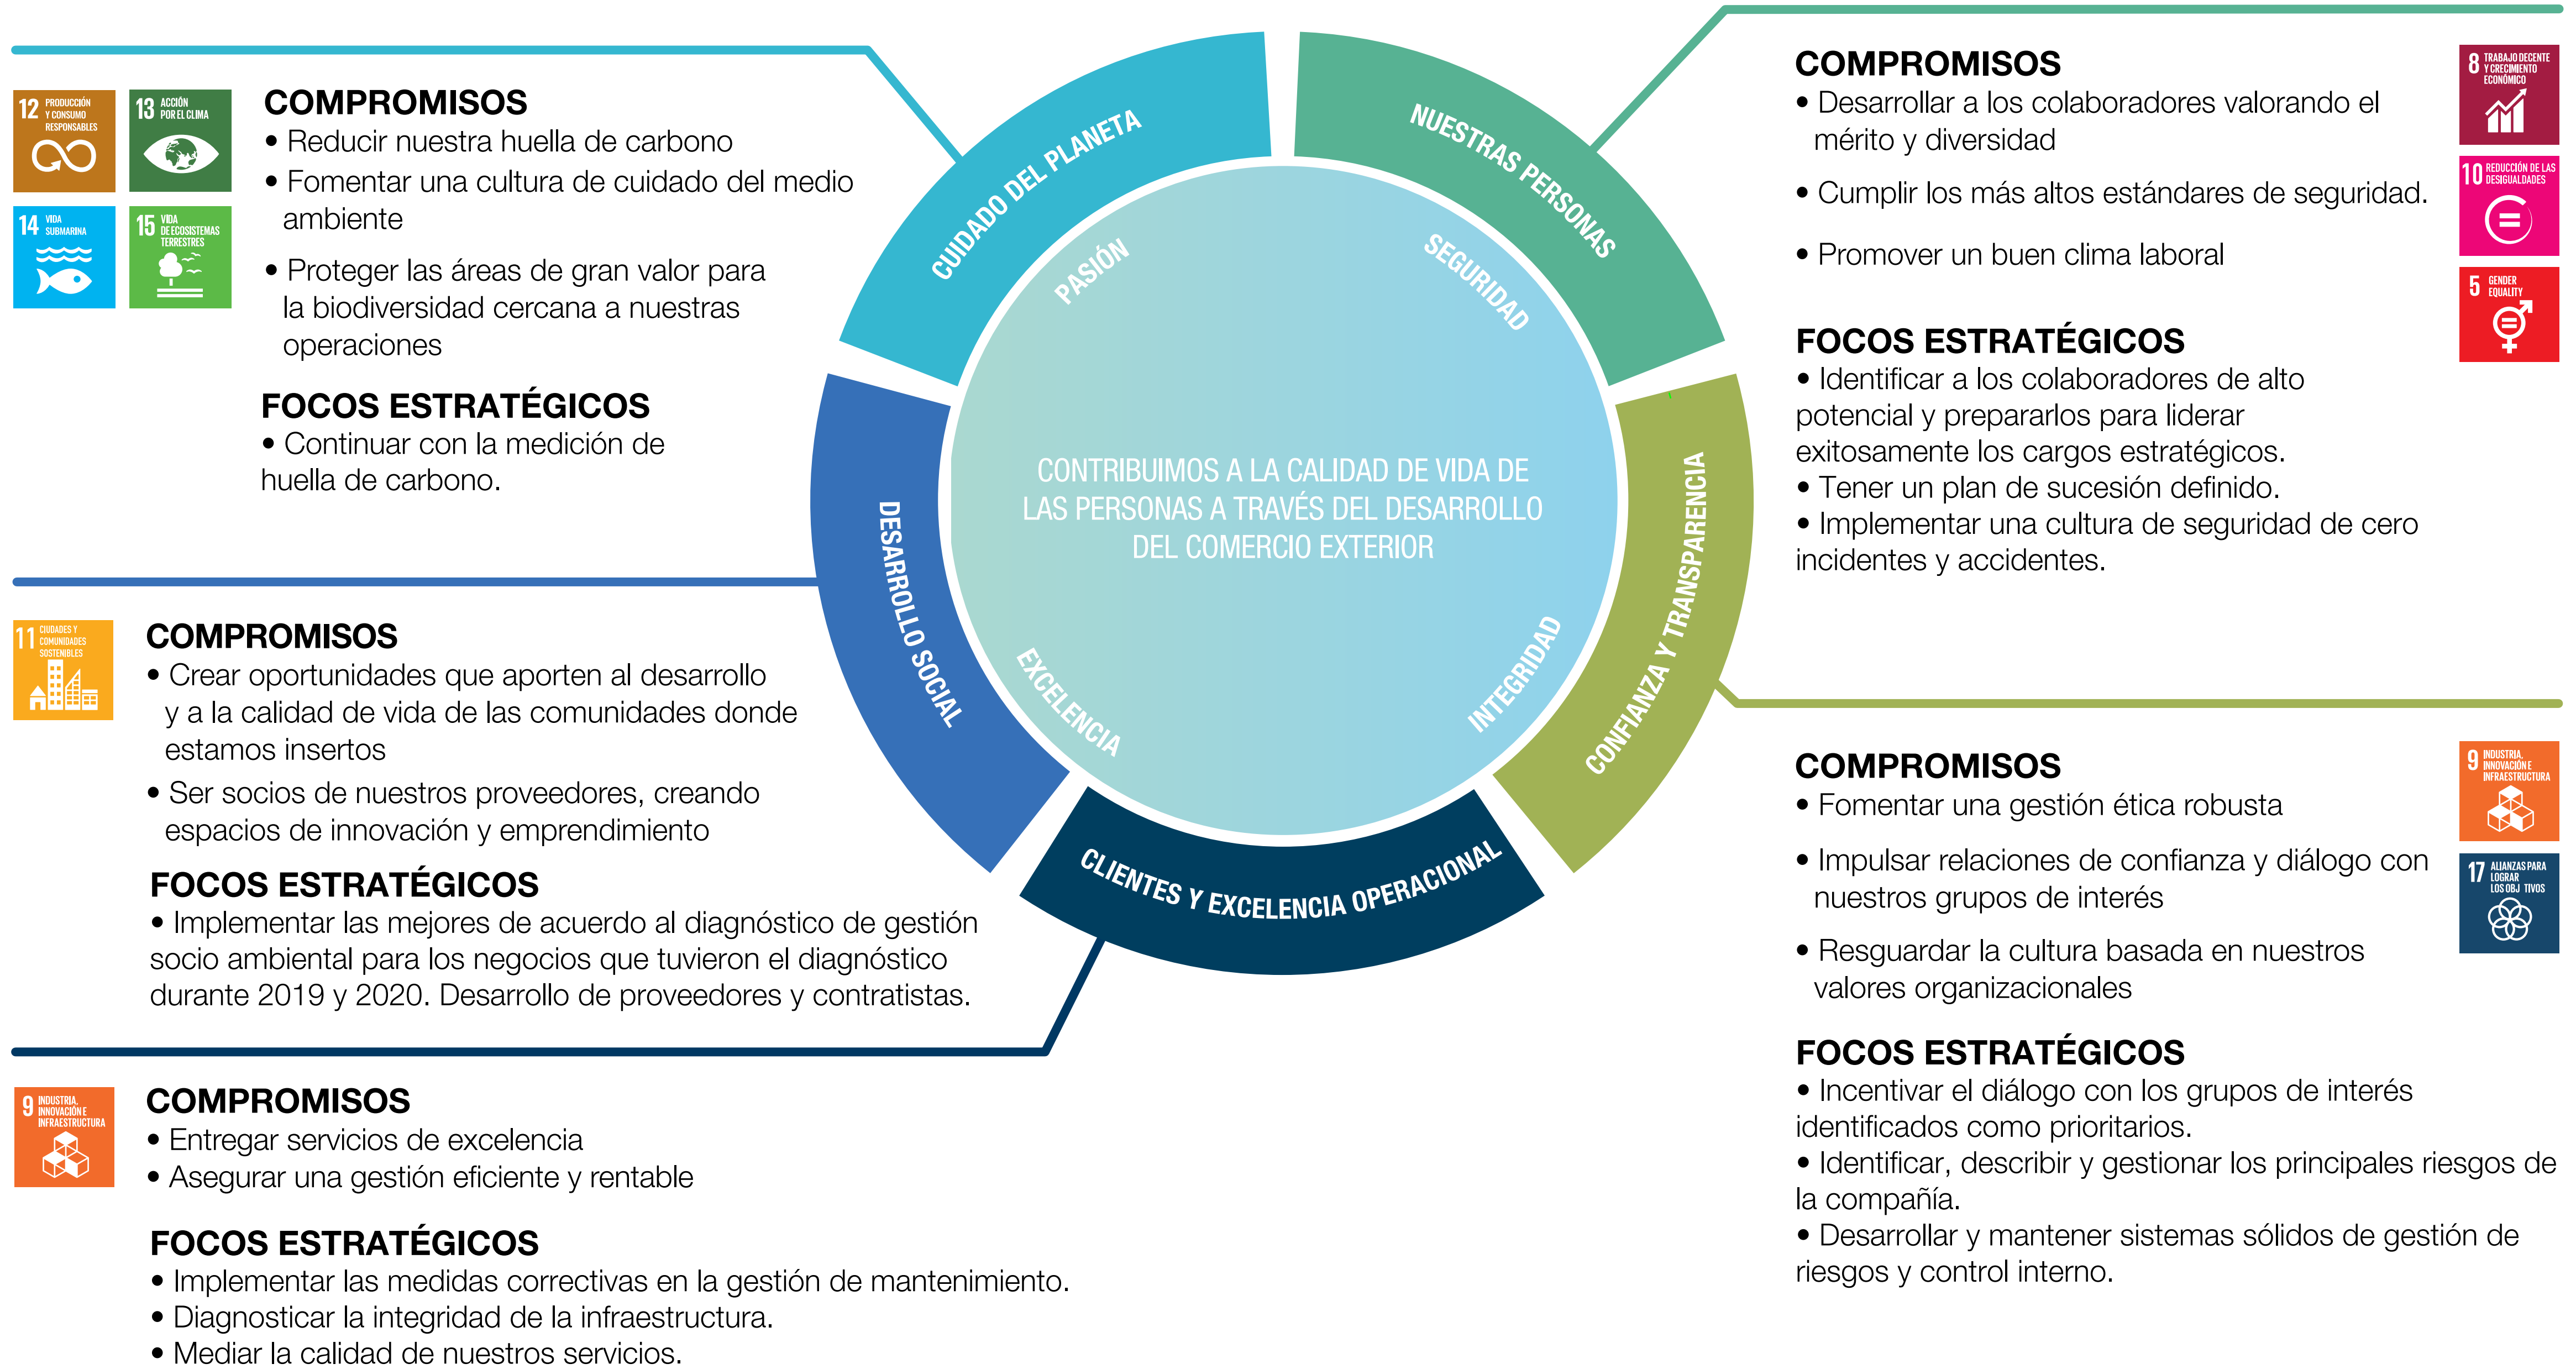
12 PRODUCCIÓN Y CONSUMO RESPONSABLES
13 ACCIÓN POR EL CLIMA
14 VIDA SUBMARINA
15 VIDA DE ECOSISTEMAS TERRESTRES

COMPROMISOS
• Reducir nuestra huella de carbono
• Fomentar una cultura de cuidado del medio ambiente
• Proteger las áreas de gran valor para la biodiversidad cercana a nuestras operaciones

FOCOS ESTRATÉGICOS
• Continuar con la medición de huella de carbono.

11 CIUDADES Y COMUNIDADES SOSTENIBLES

COMPROMISOS
• Crear oportunidades que aporten al desarrollo y a la calidad de vida de las comunidades donde estamos insertos
• Ser socios de nuestros proveedores, creando espacios de innovación y emprendimiento

FOCOS ESTRATÉGICOS
• Implementar las mejores de acuerdo al diagnóstico de gestión socio ambiental para los negocios que tuvieron el diagnóstico durante 2019 y 2020. Desarrollo de proveedores y contratistas.

9 INDUSTRIA, INNOVACIÓN E INFRAESTRUCTURA

COMPROMISOS
• Entregar servicios de excelencia
• Asegurar una gestión eficiente y rentable

FOCOS ESTRATÉGICOS
• Implementar las medidas correctivas en la gestión de mantenimiento.
• Diagnosticar la integridad de la infraestructura.
• Mediar la calidad de nuestros servicios.

CUIDADO DEL PLANETA
NUESTRAS PERSONAS
CONFIANZA Y TRANSPARENCIA
CLIENTES Y EXCELENCIA OPERACIONAL
DESARROLLO SOCIAL
PASIÓN
SEGURIDAD
INTEGRIDAD
EXCELENCIA

CONTRIBUIMOS A LA CALIDAD DE VIDA DE LAS PERSONAS A TRAVÉS DEL DESARROLLO DEL COMERCIO EXTERIOR

COMPROMISOS
• Desarrollar a los colaboradores valorando el mérito y diversidad
• Cumplir los más altos estándares de seguridad.
• Promover un buen clima laboral

FOCOS ESTRATÉGICOS
• Identificar a los colaboradores de alto potencial y prepararlos para liderar exitosamente los cargos estratégicos.
• Tener un plan de sucesión definido.
• Implementar una cultura de seguridad de cero incidentes y accidentes.

8 TRABAJO DECENTE Y CRECIMIENTO ECONÓMICO
10 REDUCCIÓN DE LAS DESIGUALDADES
5 GENDER EQUALITY

COMPROMISOS
• Fomentar una gestión ética robusta
• Impulsar relaciones de confianza y diálogo con nuestros grupos de interés
• Resguardar la cultura basada en nuestros valores organizacionales

FOCOS ESTRATÉGICOS
• Incentivar el diálogo con los grupos de interés identificados como prioritarios.
• Identificar, describir y gestionar los principales riesgos de la compañía.
• Desarrollar y mantener sistemas sólidos de gestión de riesgos y control interno.

9 INDUSTRIA, INNOVACIÓN E INFRAESTRUCTURA
17 ALIANZAS PARA LOGRAR LOS OBJ TIVOS